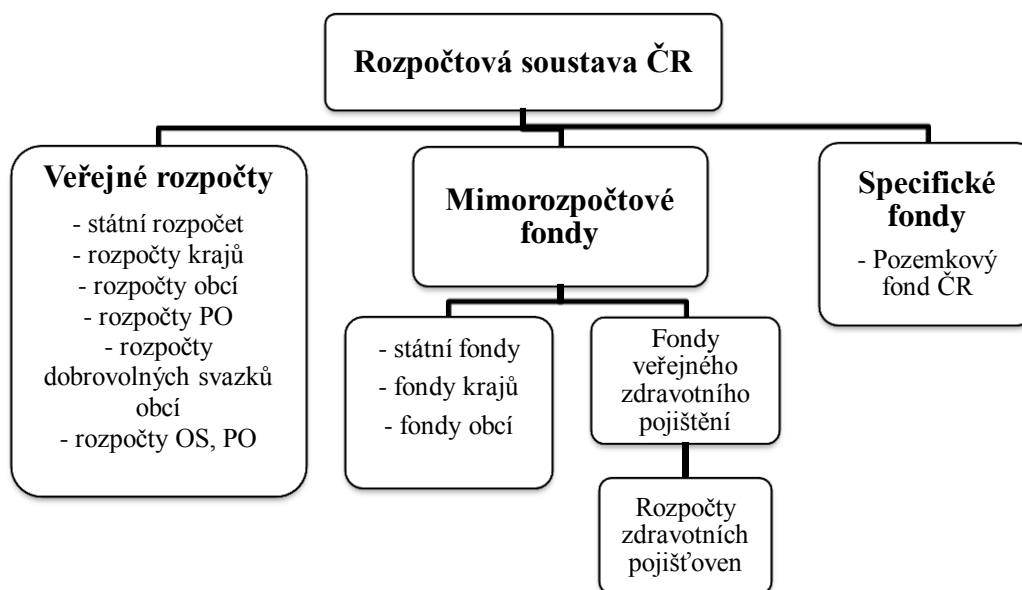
Rozpočtová soustava ČR

Veřejné rozpočty
- státní rozpočet
- rozpočty krajů
- rozpočty obcí
- rozpočty PO
- rozpočty dobrovolných svazků obcí
- rozpočty OS, PO

Mimorozpočtové fondy

- státní fondy
- fondy krajů
- fondy obcí

Fondy veřejného zdravotního pojištění

Rozpočty zdravotních pojišťoven

Specifické fondy
- Pozemkový fond ČR